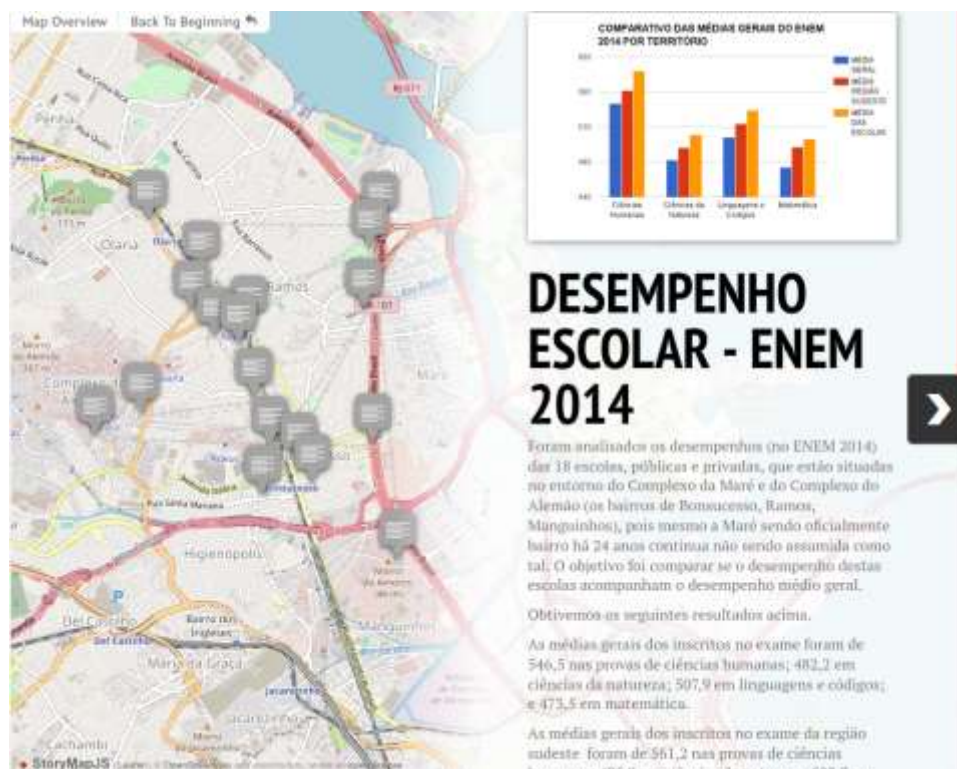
Map Overview Back To Beginning

COMPARATIVO DAS MÉDIAS GERAIS DO ENEM 2014 POR TERRITÓRIO

MÉDIA GERAL
MÉDIA REGIÃO SUDESTE
MÉDIA DAS ESCOLAS

Ciências Humanas
Ciências da Natureza
Linguagens e Códigos
Matemática

Penha
Olaria
Ramos
Complexo do Alemão
Maré
Higienópolis
Del Castilho
Maria da Graça
Manguinhos
Cachambi

DESEMPENHO ESCOLAR - ENEM 2014

Foram analisados os desempenhos (no ENEM 2014) das 18 escolas, públicas e privadas, que estão situadas no entorno do Complexo da Maré e do Complexo do Alemão (os bairros de Bonsucesso, Ramos, Manguinhos), pois mesmo a Maré sendo oficialmente bairro há 24 anos continua não sendo assumida como tal. O objetivo foi comparar se o desempenho destas escolas acompanham o desempenho médio geral.

Obtivemos os seguintes resultados acima.

As médias gerais dos inscritos no exame foram de 546,5 nas provas de ciências humanas; 482,2 em ciências da natureza; 507,9 em linguagens e códigos; e 473,5 em matemática.

As médias gerais dos inscritos no exame da região sudeste foram de 561,2 nas provas de ciências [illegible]

StoryMapJS